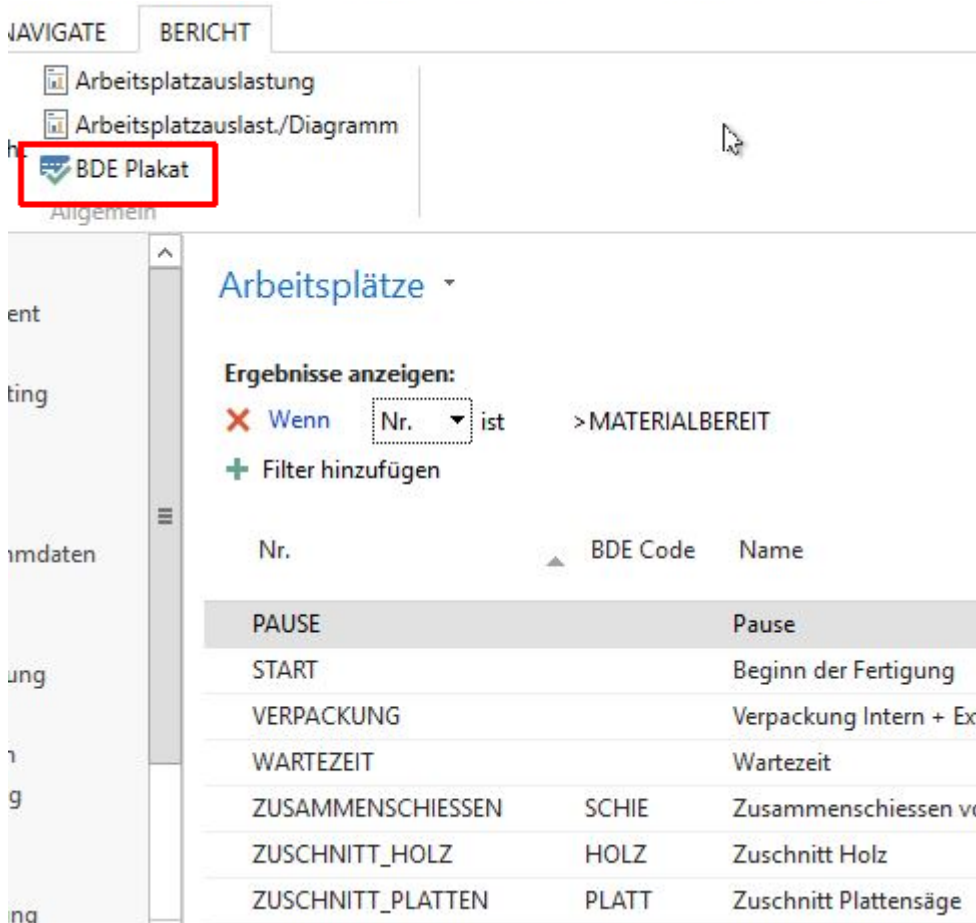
NAVIGATE BERICHT

Arbeitsplatzauslastung
Arbeitsplatzauslast./Diagramm
h BDE Plakat
Allgemein

ent
ting
mdaten
ung
n
g
ng

Arbeitsplätze

Ergebnisse anzeigen:
Wenn Nr. ist >MATERIALBEREIT
Filter hinzufügen

| Nr. | BDE Code | Name |
|---|---|---|
| PAUSE | | Pause |
| START | | Beginn der Fertigung |
| VERPACKUNG | | Verpackung Intern + Ex |
| WARTEZEIT | | Wartezeit |
| ZUSAMMENSCHIESSEN | SCHIE | Zusammenschiessen vo |
| ZUSCHNITT_HOLZ | HOLZ | Zuschnitt Holz |
| ZUSCHNITT_PLATTEN | PLATT | Zuschnitt Plattensäge |